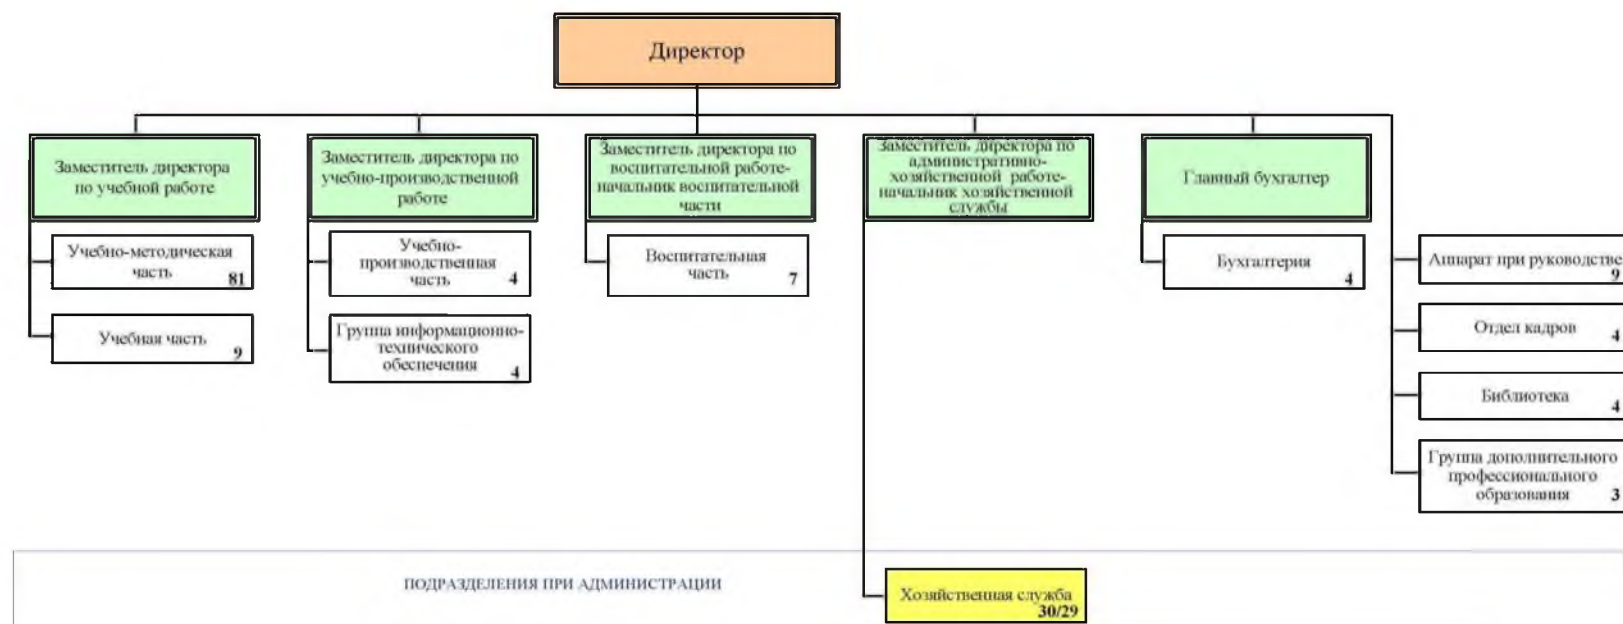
Директор

Заместитель директора по учебной работе

Учебно-методическая часть 81

Учебная часть 9

Заместитель директора по учебно-производственной работе

Учебно-производственная часть 4

Группа информационно-технического обеспечения 4

Заместитель директора по воспитательной работе-начальник воспитательной части

Воспитательная часть 7

Заместитель директора по административно-хозяйственной работе-начальник хозяйственной службы

Хозяйственная служба 30/29

Главный бухгалтер

Бухгалтерия 4

Аппарат при руководстве 9

Отдел кадров 4

Библиотека 4

Группа дополнительного профессионального образования 3

ПОДРАЗДЕЛЕНИЯ ПРИ АДМИНИСТРАЦИИ